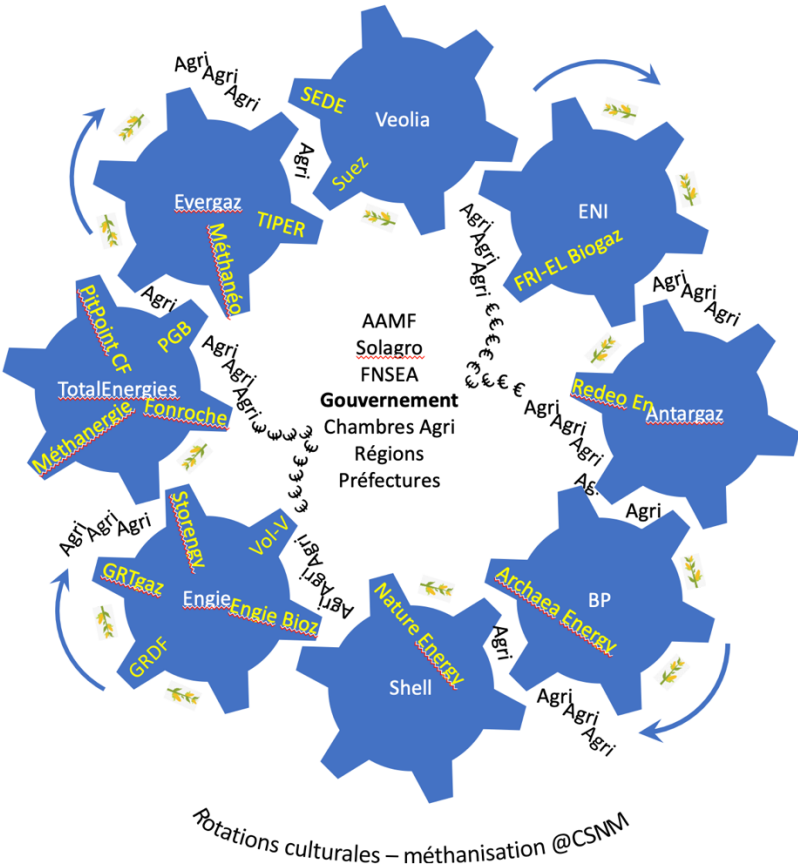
Agri Agri Agri

SEDE

Veolia

Suez

Agri

Evergaz

TIPER

Méthanéo

ENI

FRI-EL Biogaz

Agri Agri Agri € € € € € € €

Agri Agri Agri

Agri

PitPoint CF

PGB

TotalEnergies

Fonroche

Méthanergie

Agri Agri Agri € € € € € € €

AAMF
Solagro
FNSEA
**Gouvernement**
Chambres Agri
Régions
Préfectures

Redeo En

Antargaz

Agri Agri Agri Ag

Agri

Agri Agri Agri

Storengy

Vol-V

GRTgaz

Engie

Engie Bioz

GRDF

Agri Agri Agri

Nature Energy

Shell

Agri

Archaea Energy

BP

Agri Agri Agri

Rotations culturales – méthanisation @CSNM